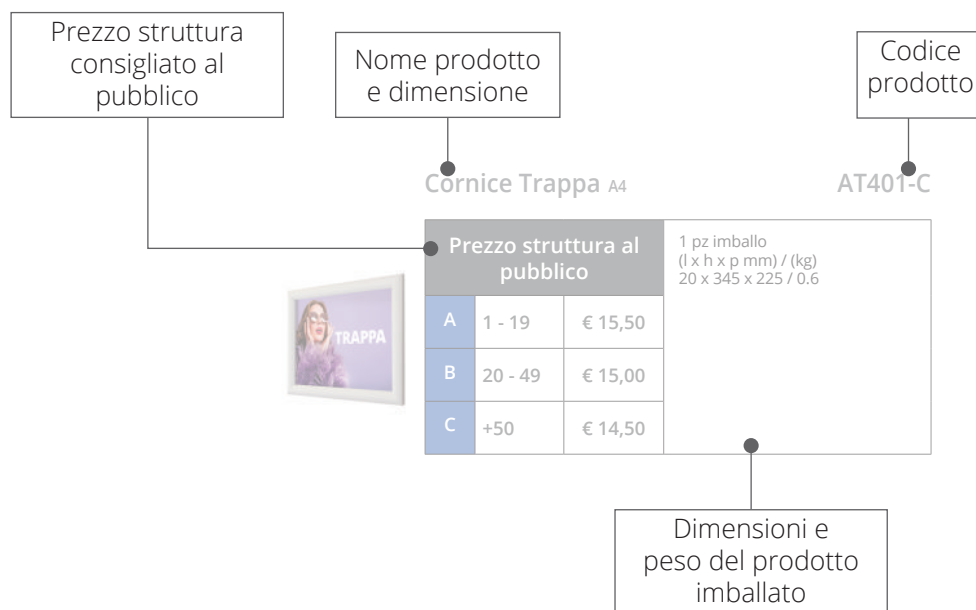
Prezzo struttura consigliato al pubblico

Nome prodotto e dimensione

Codice prodotto

Cornice Trappa A4

AT401-C

| Prezzo struttura al pubblico | | | 1 pz imballo (l x h x p mm) / (kg) 20 x 345 x 225 / 0.6 |
|---|---|---|---|
| A | 1 - 19 | € 15,50 | |
| B | 20 - 49 | € 15,00 | |
| C | +50 | € 14,50 | |

TRAPPA

Dimensioni e peso del prodotto imballato